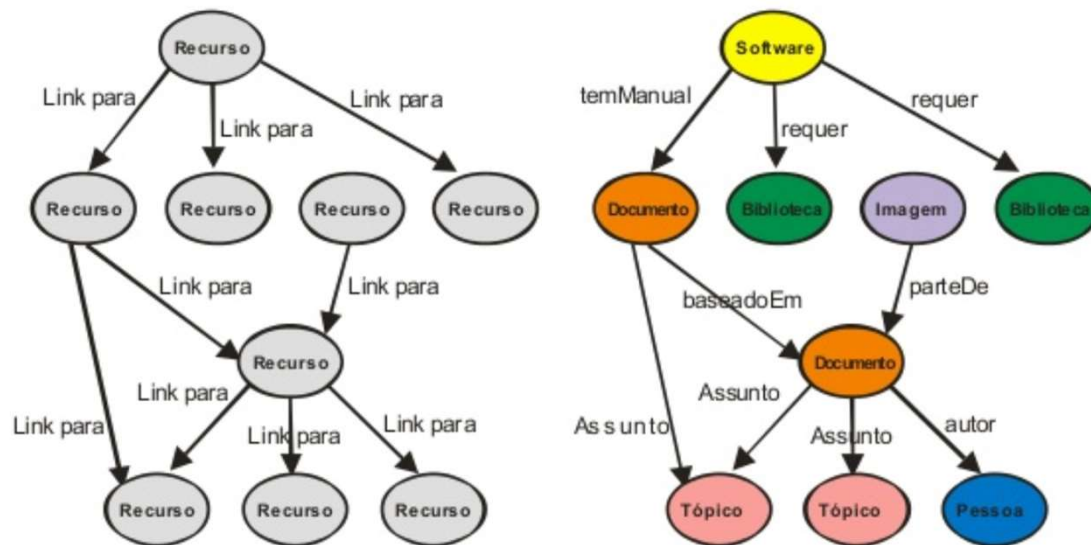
Recurso
Link para
Link para
Link para
Recurso
Recurso
Recurso
Recurso
Link para
Link para
Recurso
Link para
Link para
Link para
Link para
Recurso
Recurso
Recurso

Software
temManual
requer
requer
Documento
Biblioteca
Imagem
Biblioteca
baseadoEm
parteDe
Documento
Assunto
Assunto
Assunto
autor
Tópico
Tópico
Pessoa